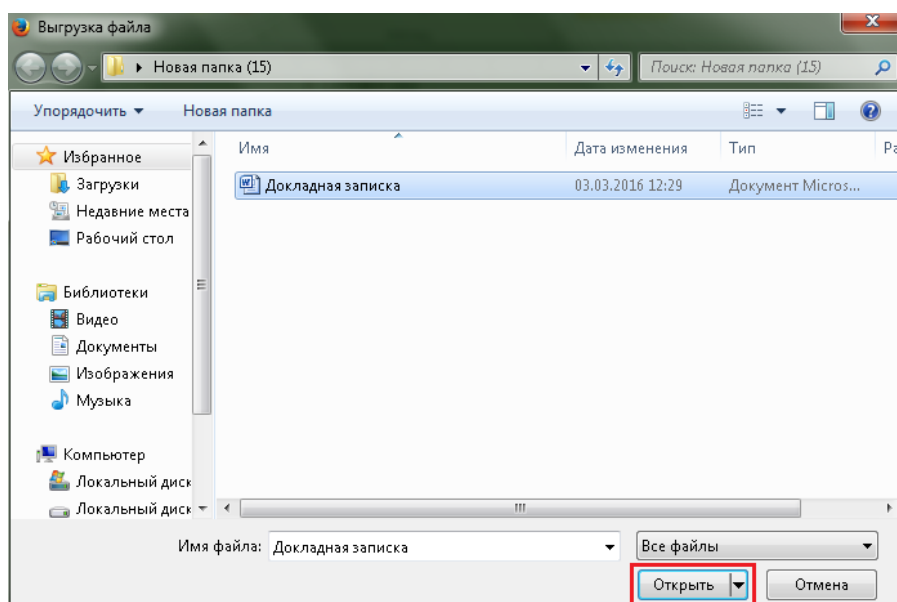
Выгрузка файла

▸ Новая папка (15)

Поиск: Новая папка (15)

Упорядочить ▼ Новая папка

Избранное
Загрузки
Недавние места
Рабочий стол

Библиотеки
Видео
Документы
Изображения
Музыка

Компьютер
Локальный диск
Локальный диск

| Имя | Дата изменения | Тип | Ра |
|---|---|---|---|
| Докладная записка | 03.03.2016 12:29 | Документ Micros... | |

Имя файла: Докладная записка

Все файлы

Открыть

Отмена